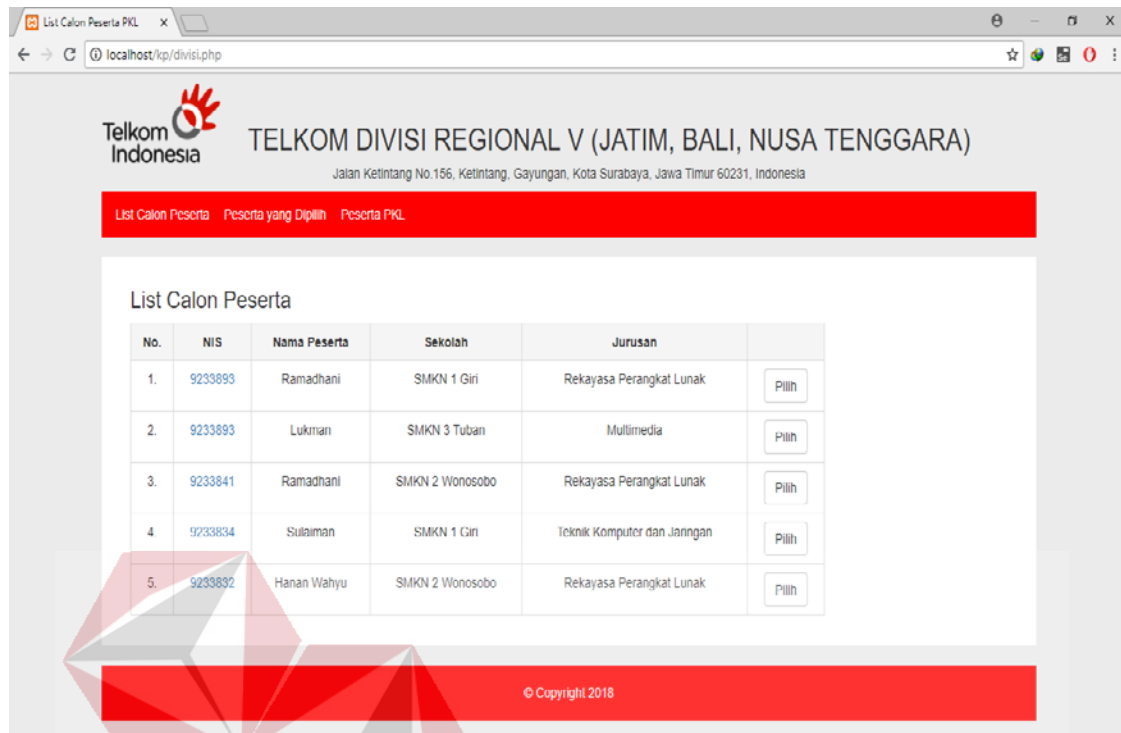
List Calon Peserta PKL ×

localhost/kp/divisi.php

Telkom Indonesia

TELKOM DIVISI REGIONAL V (JATIM, BALI, NUSA TENGGARA)

Jalan Ketintang No.156, Ketintang, Gayungan, Kota Surabaya, Jawa Timur 60231, Indonesia

List Calon Peserta Peserta yang Dipilih Peserta PKL

List Calon Peserta

| No. | NIS | Nama Peserta | Sekolah | Jurusan | |
|---|---|---|---|---|---|
| 1. | 9233893 | Ramadhani | SMKN 1 Giri | Rekayasa Perangkat Lunak | Pilih |
| 2. | 9233893 | Lukman | SMKN 3 Tuban | Multimedia | Pilih |
| 3. | 9233841 | Ramadhani | SMKN 2 Wonosobo | Rekayasa Perangkat Lunak | Pilih |
| 4. | 9233834 | Sulaiman | SMKN 1 Giri | Teknik Komputer dan Jaringan | Pilih |
| 5. | 9233832 | Hanan Wahyu | SMKN 2 Wonosobo | Rekayasa Perangkat Lunak | Pilih |

© Copyright 2018